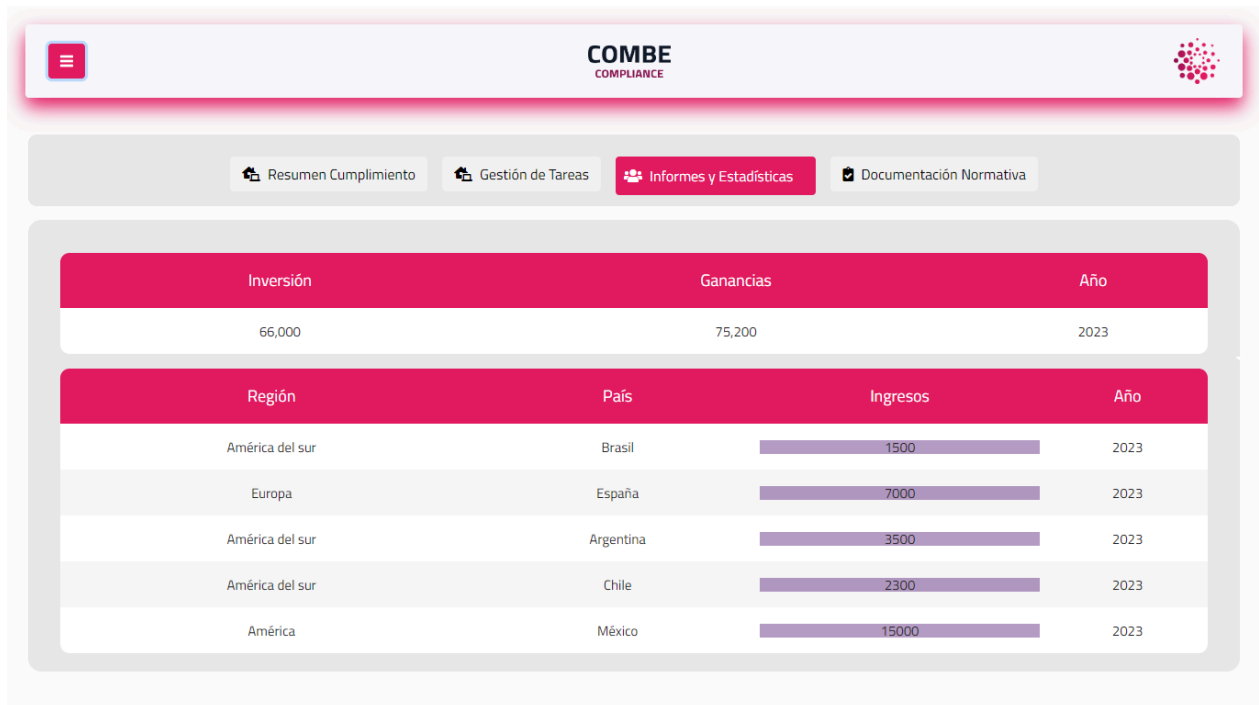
COMBE
COMPLIANCE

Resumen Cumplimiento
Gestión de Tareas
Informes y Estadísticas
Documentación Normativa

| Inversión | Ganancias | Año |
|---|---|---|
| 66,000 | 75,200 | 2023 |

| Región | País | Ingresos | Año |
|---|---|---|---|
| América del sur | Brasil | 1500 | 2023 |
| Europa | España | 7000 | 2023 |
| América del sur | Argentina | 3500 | 2023 |
| América del sur | Chile | 2300 | 2023 |
| América | México | 15000 | 2023 |